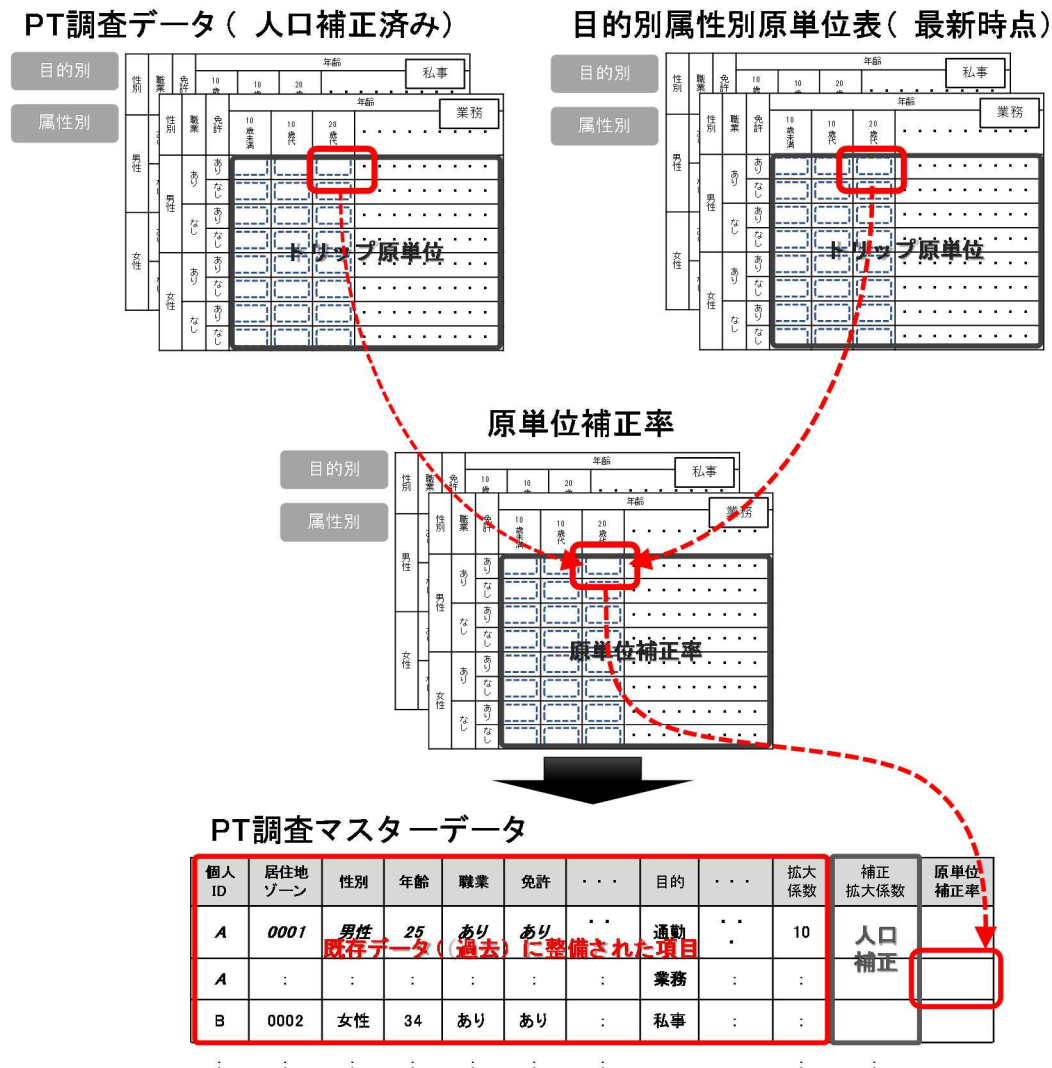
PT調査データ（ 人口補正済み）

目的別

属性別

| 性別 | 職業 | 免許 | 10歳未満 | 10歳代 | 20歳代 | 年齢 ・・・・・・・ |
|---|---|---|---|---|---|---|
| 男性 | あり | あり | | | | |
| | | なし | | | | |
| | なし | あり | | | | |
| | | なし | | | | |
| 女性 | あり | あり | | | | |
| | | なし | | | | |
| | なし | あり | | | | |
| | | なし | | | | |

私事

業務

トリップ原単位

目的別属性別原単位表（ 最新時点）

目的別

属性別

| 性別 | 職業 | 免許 | 10歳未満 | 10歳代 | 20歳代 | 年齢 ・・・・・・・ |
|---|---|---|---|---|---|---|
| 男性 | あり | あり | | | | |
| | | なし | | | | |
| | なし | あり | | | | |
| | | なし | | | | |
| 女性 | あり | あり | | | | |
| | | なし | | | | |
| | なし | あり | | | | |
| | | なし | | | | |

私事

業務

トリップ原単位

原単位補正率

目的別

属性別

| 性別 | 職業 | 免許 | 10歳未満 | 10歳代 | 20歳代 | 年齢 ・・・・・・・ |
|---|---|---|---|---|---|---|
| 男性 | あり | あり | | | | |
| | | なし | | | | |
| | なし | あり | | | | |
| | | なし | | | | |
| 女性 | あり | あり | | | | |
| | | なし | | | | |
| | なし | あり | | | | |
| | | なし | | | | |

私事

業務

原単位補正率

PT調査マスターデータ

| 個人ID | 居住地ゾーン | 性別 | 年齢 | 職業 | 免許 | ・・・ | 目的 | ・・・ | 拡大係数 | 補正拡大係数 | 原単位補正率 |
|---|---|---|---|---|---|---|---|---|---|---|---|
| A | 0001 | 男性 | 25 | あり | あり | ・・ | 通勤 | ・・ | 10 | 人口補正 | |
| A | : | : | : | : | : | : | 業務 | : | : | | |
| B | 0002 | 女性 | 34 | あり | あり | : | 私事 | : | : | | |
| : | : | : | : | : | : | : | | | : | : | |

既存データ（過去）に整備された項目